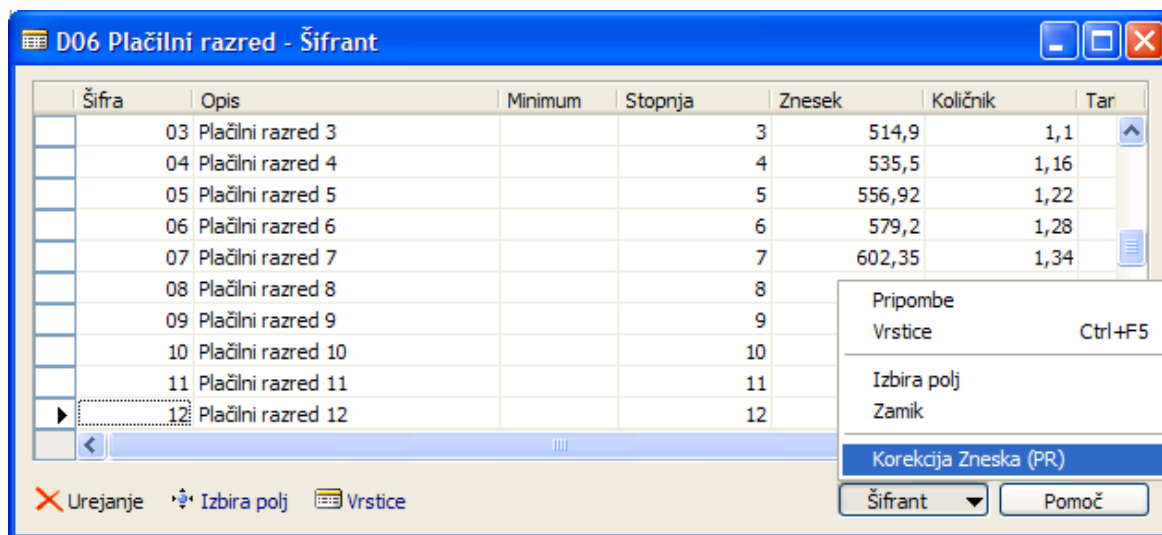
D06 Plačilni razred - Šifrant

| Šifra | Opis | Minimum | Stopnja | Znesek | Količnik | Tar |
|---|---|---|---|---|---|---|
| 03 | Plačilni razred 3 | | 3 | 514,9 | 1,1 | |
| 04 | Plačilni razred 4 | | 4 | 535,5 | 1,16 | |
| 05 | Plačilni razred 5 | | 5 | 556,92 | 1,22 | |
| 06 | Plačilni razred 6 | | 6 | 579,2 | 1,28 | |
| 07 | Plačilni razred 7 | | 7 | 602,35 | 1,34 | |
| 08 | Plačilni razred 8 | | 8 | | | |
| 09 | Plačilni razred 9 | | 9 | | | |
| 10 | Plačilni razred 10 | | 10 | | | |
| 11 | Plačilni razred 11 | | 11 | | | |
| 12 | Plačilni razred 12 | | 12 | | | |

Pripombe
Vrstice Ctrl+F5
Izbira polj
Zamik
Korekcija Zneska (PR)

Urejanje Izbira polj Vrstice Šifrant Pomoč